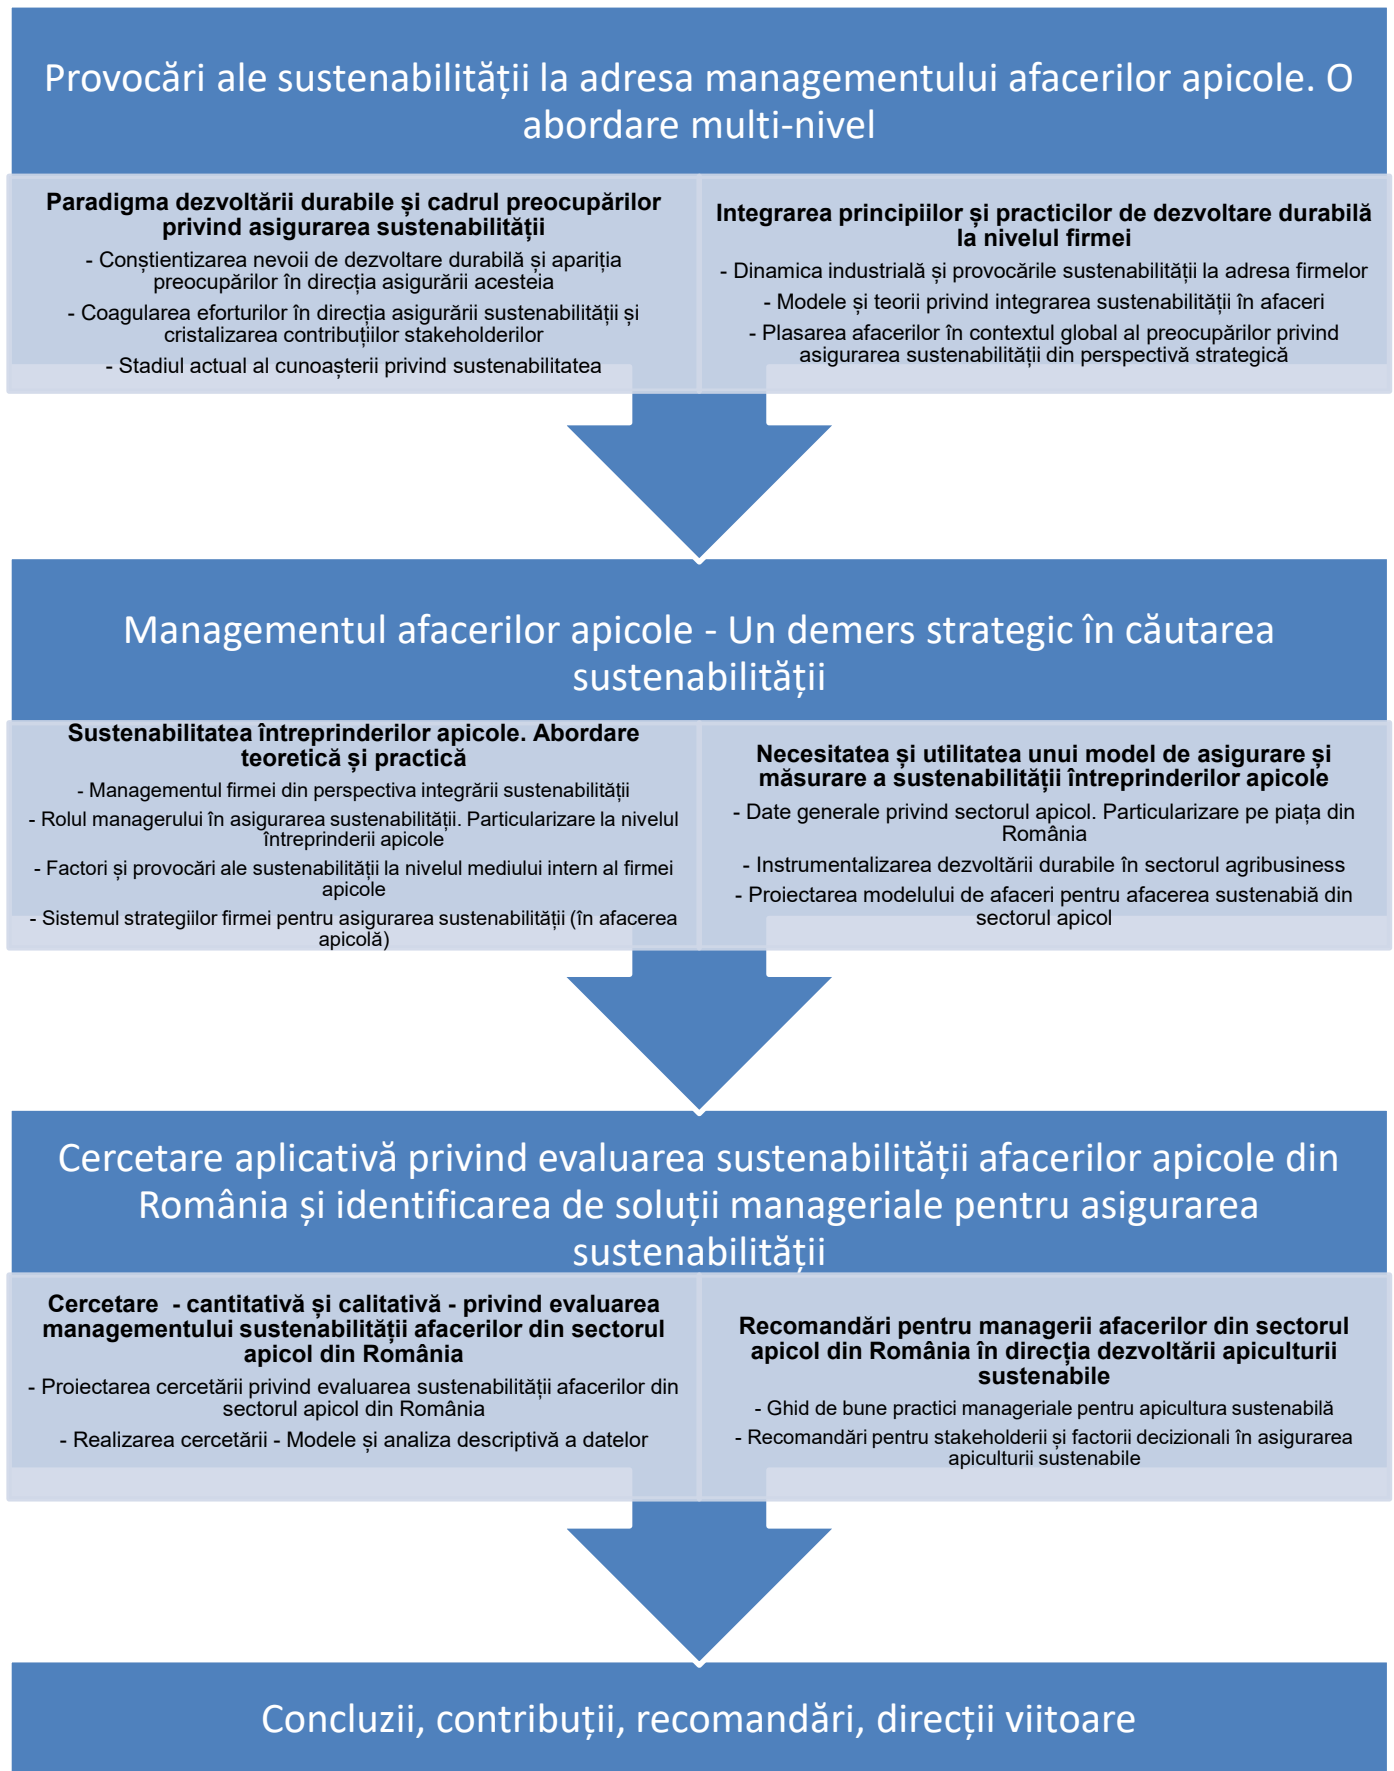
Provocări ale sustenabilității la adresa managementului afacerilor apicole. O abordare multi-nivel

**Paradigma dezvoltării durabile și cadrul preocupărilor privind asigurarea sustenabilității**

- Conștientizarea nevoii de dezvoltare durabilă și apariția preocupărilor în direcția asigurării acesteia

- Coagularea eforturilor în direcția asigurării sustenabilității și cristalizarea contribuțiilor stakeholderilor

- Stadiul actual al cunoașterii privind sustenabilitatea

**Integrarea principiilor și practicilor de dezvoltare durabilă la nivelul firmei**

- Dinamica industrială și provocările sustenabilității la adresa firmelor

- Modele și teorii privind integrarea sustenabilității în afaceri

- Plasarea afacerilor în contextul global al preocupărilor privind asigurarea sustenabilității din perspectivă strategică

Managementul afacerilor apicole - Un demers strategic în căutarea sustenabilității

**Sustenabilitatea întreprinderilor apicole. Abordare teoretică și practică**

- Managementul firmei din perspectiva integrării sustenabilității

- Rolul managerului în asigurarea sustenabilității. Particularizare la nivelul întreprinderii apicole

- Factori și provocări ale sustenabilității la nivelul mediului intern al firmei apicole

- Sistemul strategiilor firmei pentru asigurarea sustenabilității (în afacerea apicolă)

**Necesitatea și utilitatea unui model de asigurare și măsurare a sustenabilității întreprinderilor apicole**

- Date generale privind sectorul apicol. Particularizare pe piața din România

- Instrumentalizarea dezvoltării durabile în sectorul agribusiness

- Proiectarea modelului de afaceri pentru afacerea sustenabiă din sectorul apicol

Cercetare aplicativă privind evaluarea sustenabilității afacerilor apicole din România și identificarea de soluții manageriale pentru asigurarea sustenabilității

**Cercetare - cantitativă și calitativă - privind evaluarea managementului sustenabilității afacerilor din sectorul apicol din România**

- Proiectarea cercetării privind evaluarea sustenabilității afacerilor din sectorul apicol din România

- Realizarea cercetării - Modele și analiza descriptivă a datelor

**Recomandări pentru managerii afacerilor din sectorul apicol din România în direcția dezvoltării apiculturii sustenabile**

- Ghid de bune practici manageriale pentru apicultura sustenabilă

- Recomandări pentru stakeholderii și factorii decizionali în asigurarea apiculturii sustenabile

Concluzii, contribuții, recomandări, direcții viitoare